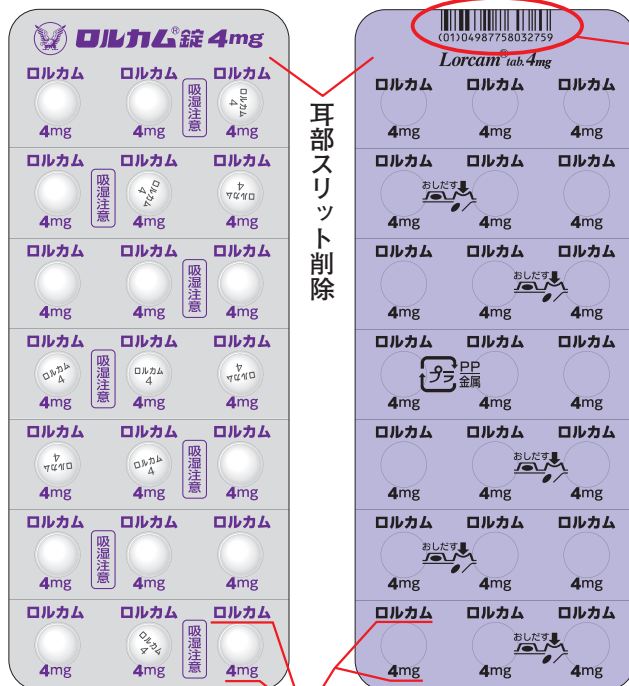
ロルカム®錠 4mg

ロルカム ロルカム ロルカム
吸湿注意
ロルカム 4
4mg 4mg 4mg

ロルカム ロルカム ロルカム
吸湿注意
ロルカム 4
ロルカム 4
4mg 4mg 4mg

ロルカム ロルカム ロルカム
吸湿注意
4mg 4mg 4mg

ロルカム ロルカム ロルカム
ロルカム 4
吸湿注意
ロルカム 4
ロルカム 4
4mg 4mg 4mg

ロルカム ロルカム ロルカム
ロルカム 4
ロルカム 4
吸湿注意
4mg 4mg 4mg

ロルカム ロルカム ロルカム
吸湿注意
4mg 4mg 4mg

ロルカム ロルカム ロルカム
ロルカム 4
吸湿注意
4mg 4mg 4mg

耳部スリット削除

(01)04987758032759
Lorcam® tab. 4mg

ロルカム ロルカム ロルカム
4mg 4mg 4mg

ロルカム ロルカム ロルカム
おしだす
4mg 4mg 4mg

ロルカム ロルカム ロルカム
おしだす
4mg 4mg 4mg

ロルカム ロルカム ロルカム
プラ PP 金属
4mg 4mg 4mg

ロルカム ロルカム ロルカム
おしだす
4mg 4mg 4mg

ロルカム ロルカム ロルカム
おしだす
4mg 4mg 4mg

ロルカム ロルカム ロルカム
おしだす
4mg 4mg 4mg